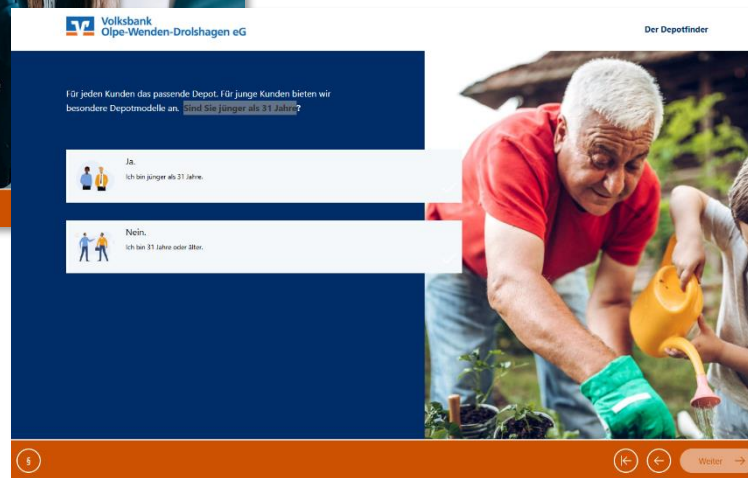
Volksbank
Olpe-Wenden-Drolshagen eG

Der Depotfinder

Für jeden Kunden das passende Depot. Für junge Kunden bieten wir besondere Depotmodelle an. Sind Sie jünger als 31 Jahre?

Ja.
Ich bin jünger als 31 Jahre.

Nein.
Ich bin 31 Jahre oder älter.

§

Weiter